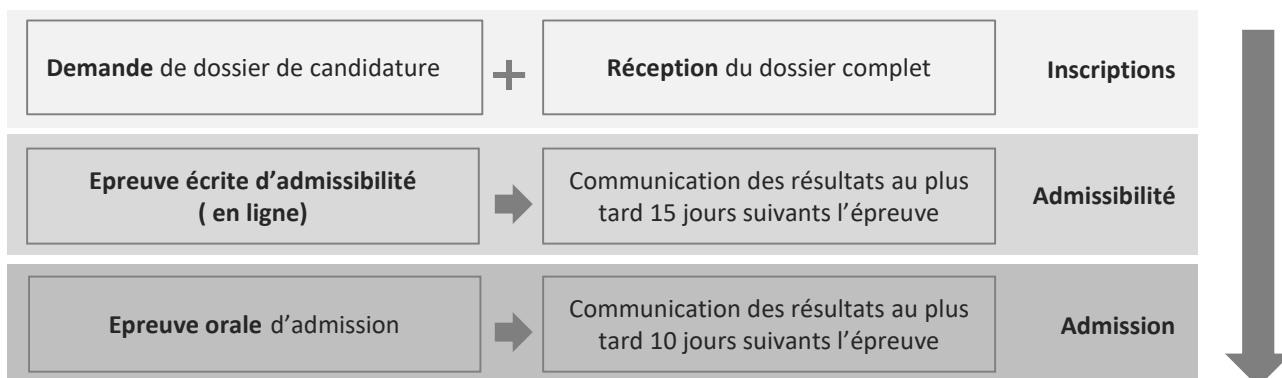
Demande de dossier de candidature

Réception du dossier complet

Inscriptions

Epreuve écrite d'admissibilité ( en ligne)

Communication des résultats au plus tard 15 jours suivants l'épreuve

Admissibilité

Epreuve orale d'admission

Communication des résultats au plus tard 10 jours suivants l'épreuve

Admission